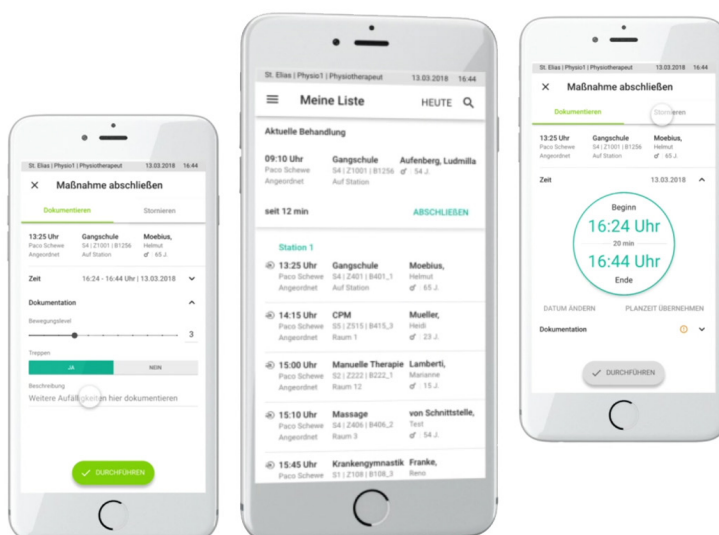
St. Elias | Physio1 | Physiotherapeut 13.03.2018 16:44

Maßnahme abschließen

Dokumentieren Stornieren

13:25 Uhr Paco Schewe Angeordnet

Gangschule S4 | Z1001 | B1256 Auf Station

Moebius, Helmut ♂ 65 J.

Zeit 16:24 - 16:44 Uhr | 13.03.2018

Dokumentation

Bewegungslevel 3

Treppen

JA NEIN

Beschreibung

Weitere Auffälligkeiten hier dokumentieren

DURCHFÜHREN

St. Elias | Physio1 | Physiotherapeut 13.03.2018 16:44

Meine Liste HEUTE

Aktuelle Behandlung

09:10 Uhr Paco Schewe Angeordnet

Gangschule S4 | Z1001 | B1256 Auf Station

Aufenberg, Ludmilla ♂ 54 J.

seit 12 min ABSCHLIEßEN

Station 1

13:25 Uhr Paco Schewe Angeordnet

Gangschule S4 | Z401 | B401_1 Auf Station

Moebius, Helmut ♂ 65 J.

14:15 Uhr Paco Schewe Angeordnet

CPM S5 | Z515 | B415_3 Raum 1

Mueller, Heidi ♂ 23 J.

15:00 Uhr Paco Schewe Angeordnet

Manuelle Therapie S2 | Z222 | B222_1 Raum 12

Lamberti, Marianne ♂ 15 J.

15:10 Uhr Paco Schewe Angeordnet

Massage S4 | Z406 | B406_2 Raum 3

von Schnittstelle, Test ♂ 54 J.

15:45 Uhr Paco Schewe

Krankengymnastik S1 | Z108 | B108_3

Franke, Reno

St. Elias | Physio1 | Physiotherapeut 13.03.2018 16:44

Maßnahme abschließen

Dokumentieren Stornieren

13:25 Uhr Paco Schewe Angeordnet

Gangschule S4 | Z1001 | B1256 Auf Station

Moebius, Helmut ♂ 65 J.

Zeit 13.03.2018

Beginn
16:24 Uhr
20 min
16:44 Uhr
Ende

DATUM ÄNDERN PLANZEIT ÜBERNEHMEN

Dokumentation

DURCHFÜHREN